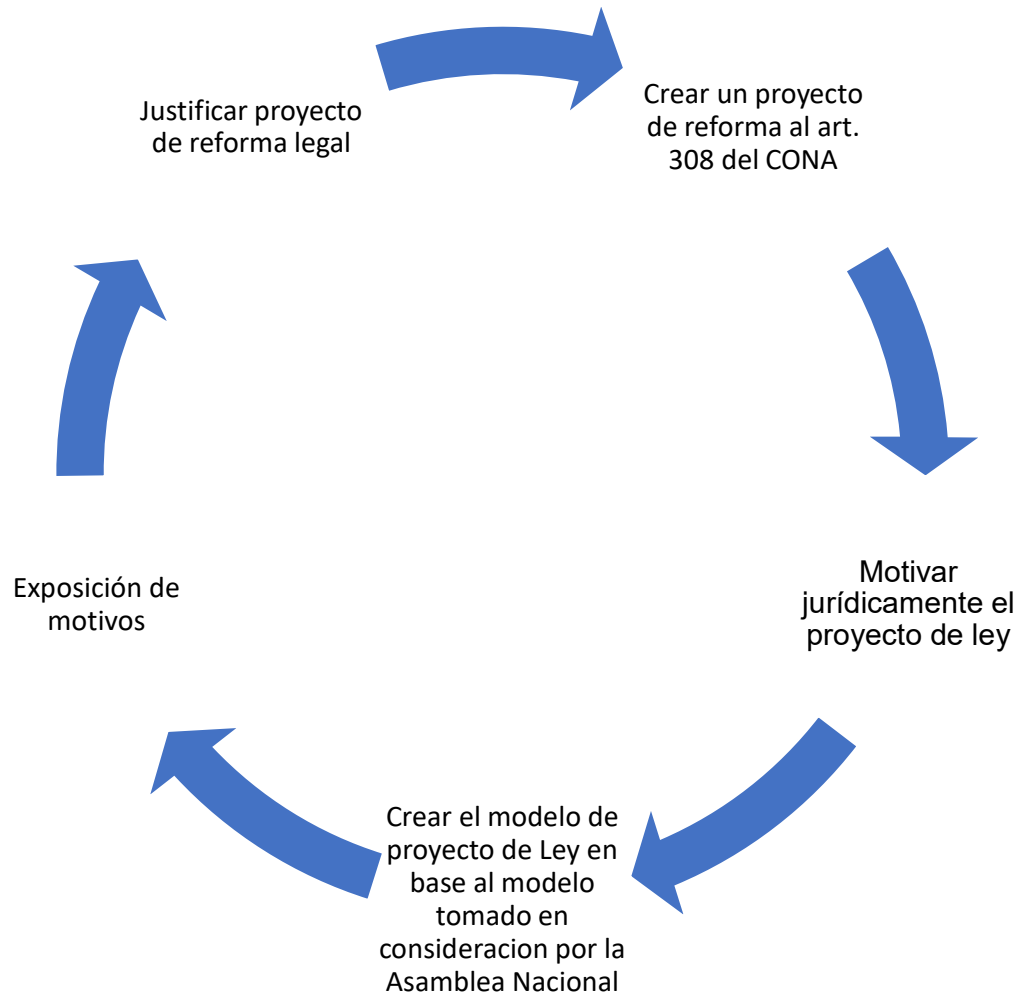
Justificar proyecto de reforma legal

Crear un proyecto de reforma al art. 308 del CONA

Motivar jurídicamente el proyecto de ley

Crear el modelo de proyecto de Ley en base al modelo tomado en consideracion por la Asamblea Nacional

Exposición de motivos